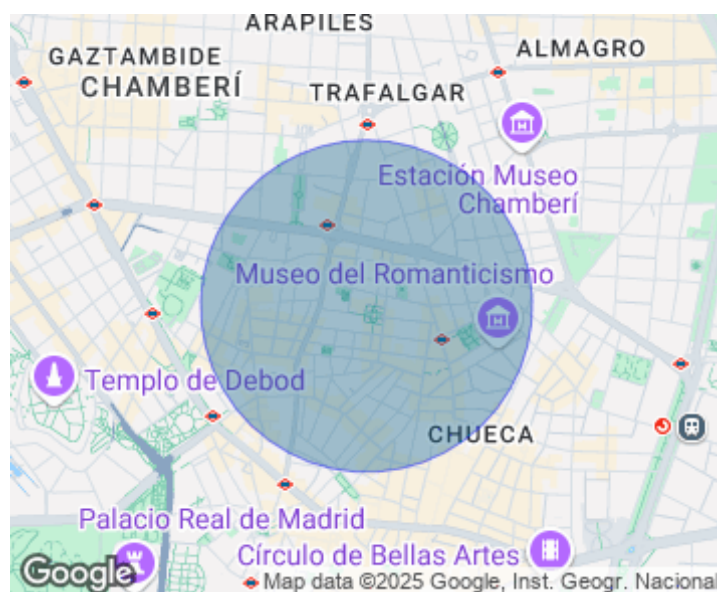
ARAPILES
GAZTAMBIDE
CHAMBERÍ
TRAFALGAR
ALMAGRO
Estación Museo Chamberí
Museo del Romanticismo
Templo de Debod
CHUECA
Palacio Real de Madrid
Círculo de Bellas Artes
Google
Map data ©2025 Google, Inst. Geogr. Nacional